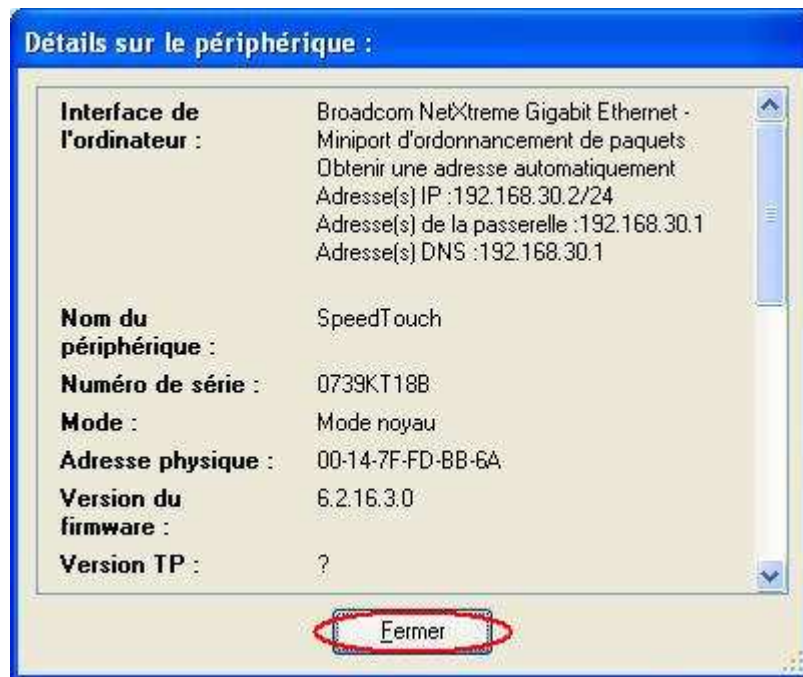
Détails sur le périphérique :

| | |
|---|---|
| Interface de l'ordinateur : | Broadcom NetXtreme Gigabit Ethernet - Miniport d'ordonnancement de paquets<br>Obtenir une adresse automatiquement<br>Adresse(s) IP :192.168.30.2/24<br>Adresse(s) de la passerelle :192.168.30.1<br>Adresse(s) DNS :192.168.30.1 |
| Nom du périphérique : | SpeedTouch |
| Numéro de série : | 0739KT18B |
| Mode : | Mode noyau |
| Adresse physique : | 00-14-7F-FD-BB-6A |
| Version du firmware : | 6.2.16.3.0 |
| Version TP : | ? |

Fermer